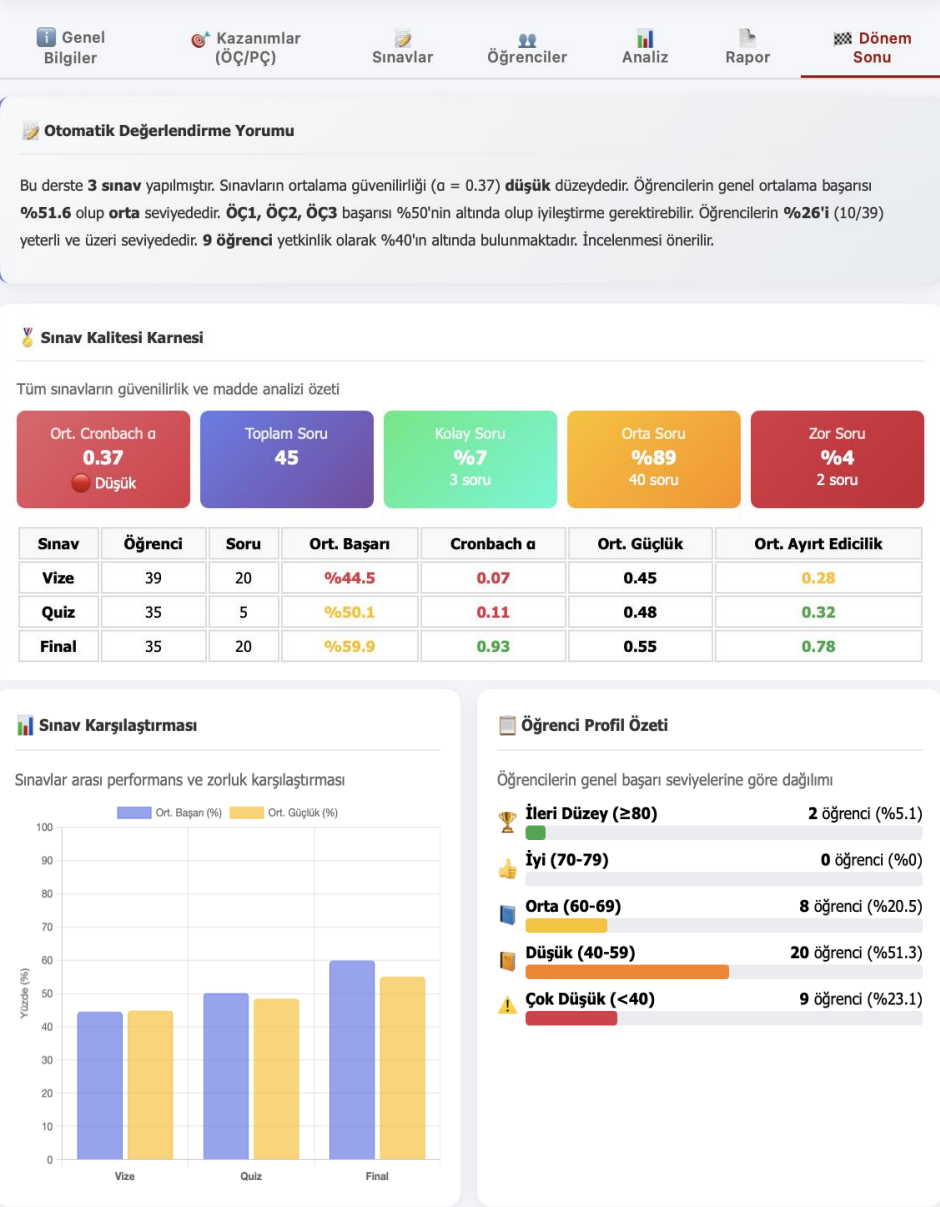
ℹ️ Genel Bilgiler | 🎯 Kazanımlar (ÖÇ/PÇ) | 📝 Sınavlar | 👥 Öğrenciler | 📊 Analiz | 📄 Rapor | 🏁 Dönem Sonu

📝 Otomatik Değerlendirme Yorumu

Bu derste **3 sınav** yapılmıştır. Sınavların ortalama güvenilirliği (α = 0.37) **düşük** düzeydedir. Öğrencilerin genel ortalama başarısı **%51.6** olup **orta** seviyededir. **ÖÇ1, ÖÇ2, ÖÇ3** başarısı %50'nin altında olup iyileştirme gerektirebilir. Öğrencilerin **%26'i** (10/39) yeterli ve üzeri seviyededir. **9 öğrenci** yetkinlik olarak %40'ın altında bulunmaktadır. İncelenmesi önerilir.

🏅 Sınav Kalitesi Karnesi

Tüm sınavların güvenilirlik ve madde analizi özeti

Ort. Cronbach α
0.37
🔴 Düşük

Toplam Soru
45

Kolay Soru
%7
3 soru

Orta Soru
%89
40 soru

Zor Soru
%4
2 soru

| Sınav | Öğrenci | Soru | Ort. Başarı | Cronbach α | Ort. Güçlük | Ort. Ayırt Edicilik |
|---|---|---|---|---|---|---|
| Vize | 39 | 20 | %44.5 | 0.07 | 0.45 | 0.28 |
| Quiz | 35 | 5 | %50.1 | 0.11 | 0.48 | 0.32 |
| Final | 35 | 20 | %59.9 | 0.93 | 0.55 | 0.78 |

📊 Sınav Karşılaştırması

Sınavlar arası performans ve zorluk karşılaştırması

Ort. Başarı (%)  Ort. Güçlük (%)

100 90 80 70 60 50 40 30 20 10 0
Yüzde (%)
Vize Quiz Final

📋 Öğrenci Profil Özeti

Öğrencilerin genel başarı seviyelerine göre dağılımı

🏆 İleri Düzey (≥80) **2** öğrenci (%5.1)
👍 İyi (70-79) **0** öğrenci (%0)
📘 Orta (60-69) **8** öğrenci (%20.5)
📙 Düşük (40-59) **20** öğrenci (%51.3)
⚠️ Çok Düşük (<40) **9** öğrenci (%23.1)